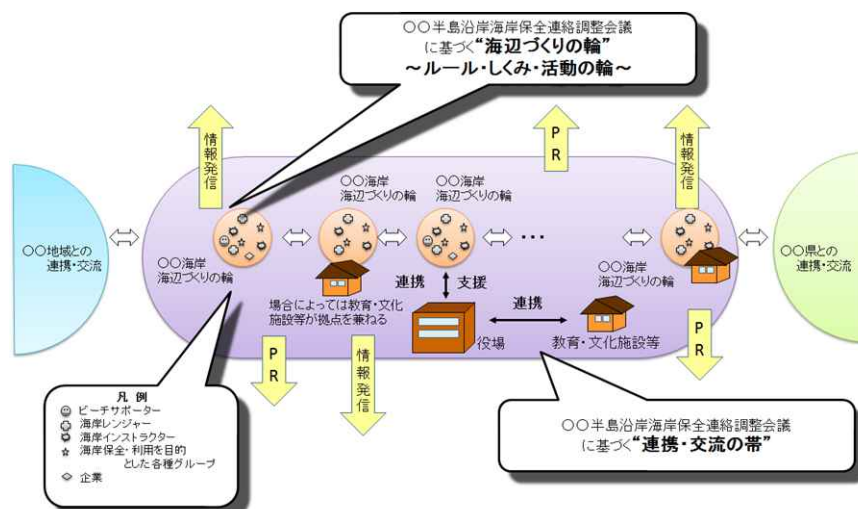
○○半島沿岸海岸保全連絡調整会議
に基づく"海辺づくりの輪"
～ルール・しくみ・活動の輪～

情報発信

PR

情報発信

○○地域との連携・交流

○○海岸
海辺づくりの輪

○○海岸
海辺づくりの輪

○○海岸
海辺づくりの輪

・・・

○○県との連携・交流

連携

支援

○○海岸
海辺づくりの輪

場合によっては教育・文化施設等が拠点を兼ねる

連携

役場

教育・文化施設等

PR

情報発信

PR

凡例
ビーチサポーター
海岸レンジャー
海岸インストラクター
海岸保全・利用を目的とした各種グループ
企業

○○半島沿岸海岸保全連絡調整会議
に基づく"連携・交流の帯"